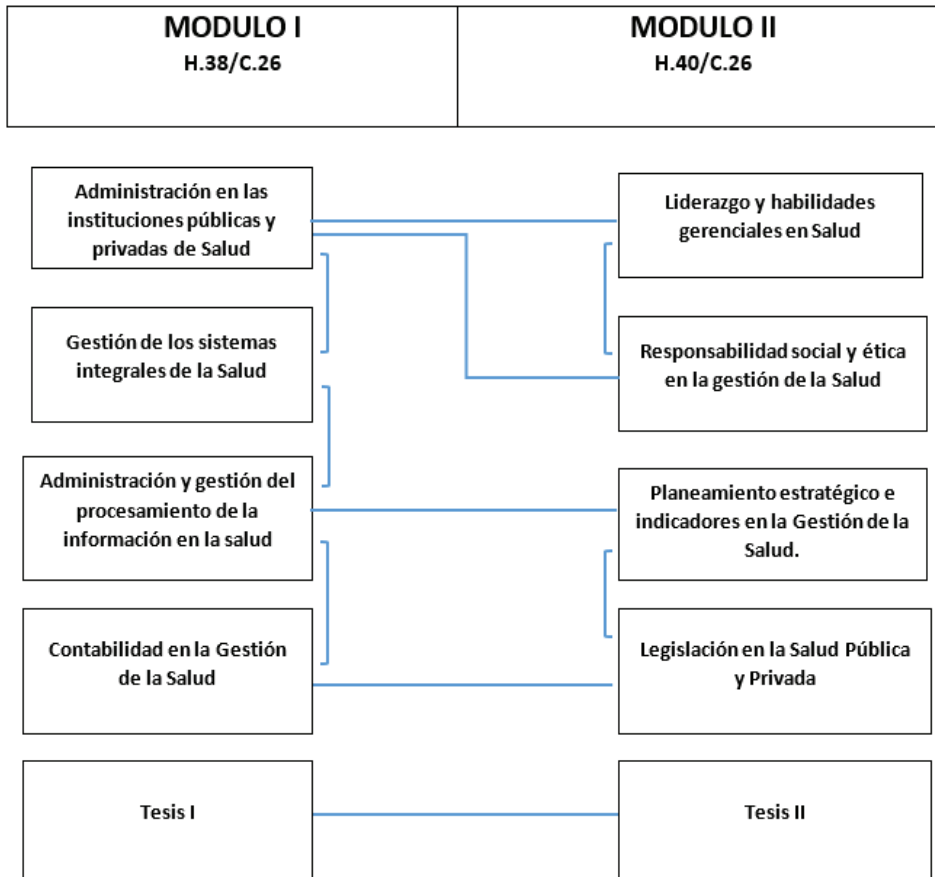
MODULO I
H.38/C.26

MODULO II
H.40/C.26

Administración en las instituciones públicas y privadas de Salud

Gestión de los sistemas integrales de la Salud

Administración y gestión del procesamiento de la información en la salud

Contabilidad en la Gestión de la Salud

Tesis I

Liderazgo y habilidades gerenciales en Salud

Responsabilidad social y ética en la gestión de la Salud

Planeamiento estratégico e indicadores en la Gestión de la Salud.

Legislación en la Salud Pública y Privada

Tesis II